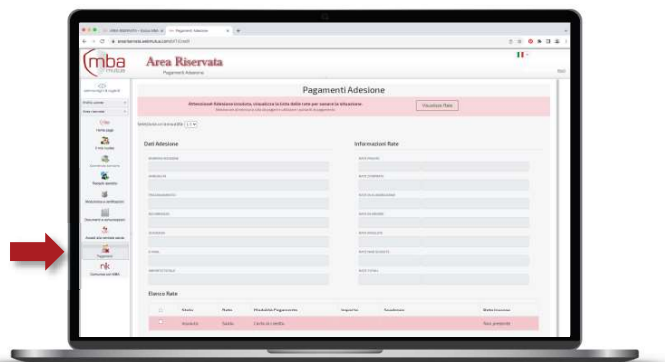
mba mutua

Area Riservata

Pagamenti Adesione

Pagamenti Adesione

Visualizza Rate

Dati Adesione

Informazioni Rate

Elenco Rate

Stato

Rata

Modalità Pagamento

Importo

Scadenza

Insoluto

Carta di credito

Home page

Pagamenti

Contatta MBA